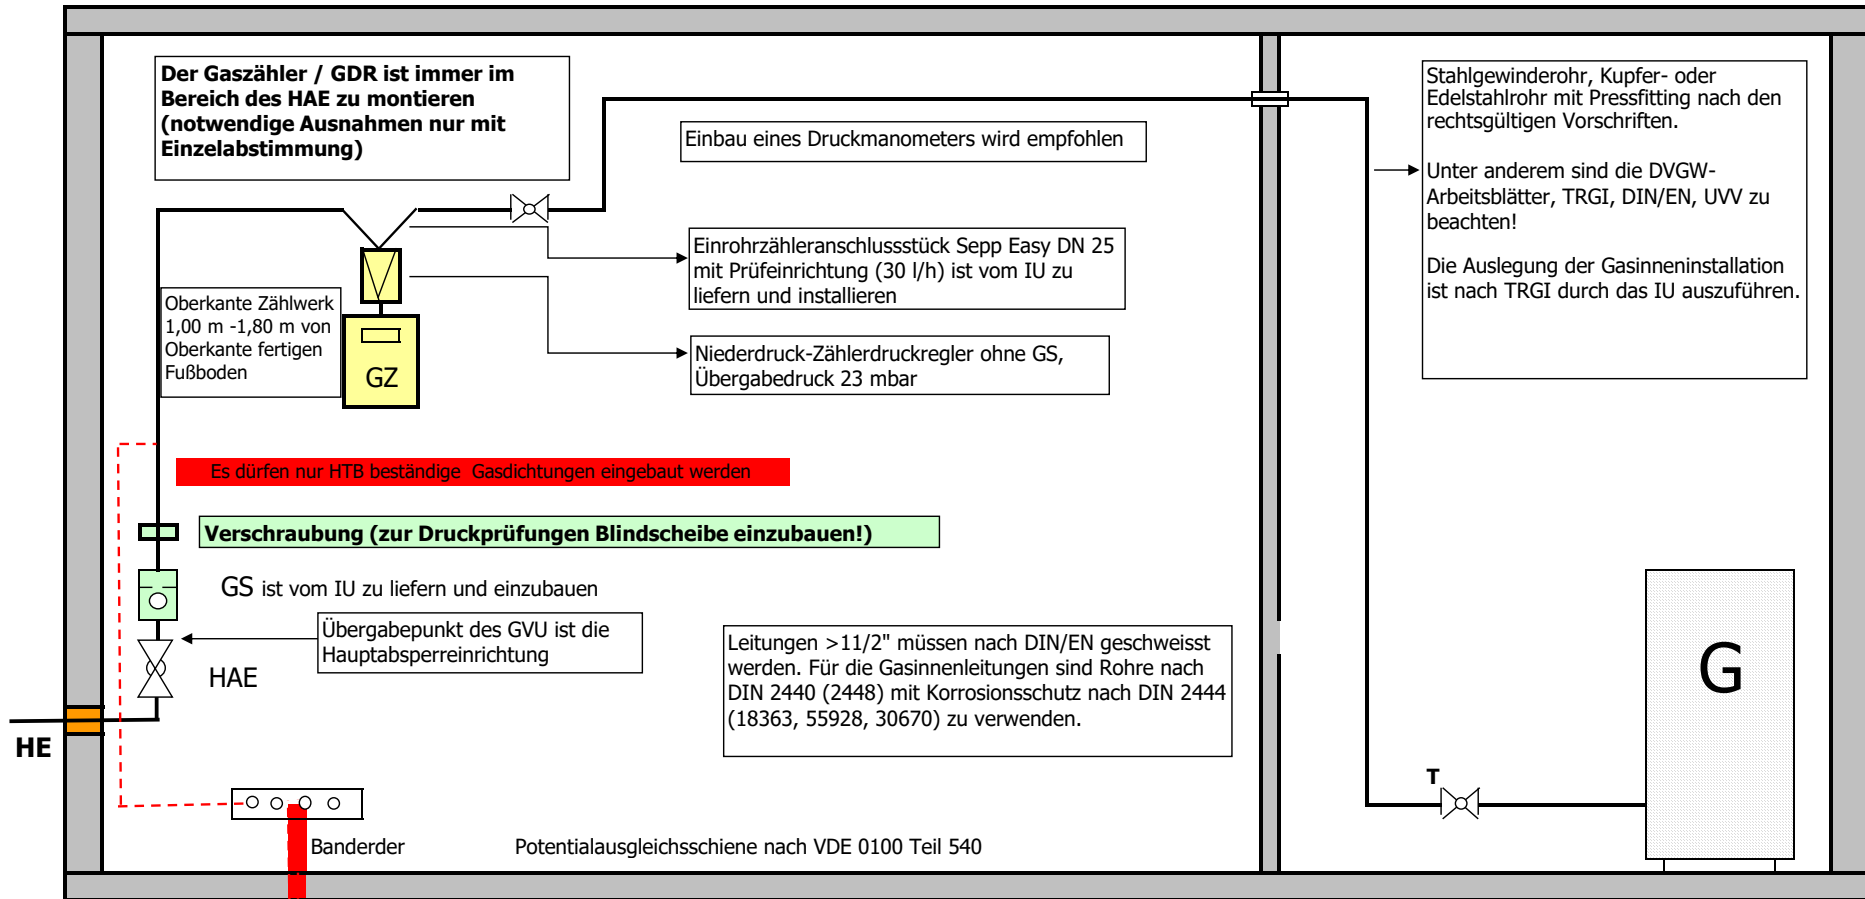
Der Gaszähler / GDR ist immer im Bereich des HAE zu montieren (notwendige Ausnahmen nur mit Einzelabstimmung)

Einbau eines Druckmanometers wird empfohlen

Stahlgewinderohr, Kupfer- oder Edelstahlrohr mit Pressfitting nach den rechtsgültigen Vorschriften.

Unter anderem sind die DVGW-Arbeitsblätter, TRGI, DIN/EN, UVV zu beachten!

Die Auslegung der Gasinneninstallation ist nach TRGI durch das IU auszuführen.

Einrohrzähleranschlussstück Sepp Easy DN 25 mit Prüfeinrichtung (30 l/h) ist vom IU zu liefern und installieren

Oberkante Zählwerk 1,00 m -1,80 m von Oberkante fertigen Fußboden

GZ

Niederdruck-Zählerdruckregler ohne GS, Übergabedruck 23 mbar

Es dürfen nur HTB beständige Gasdichtungen eingebaut werden

Verschraubung (zur Druckprüfungen Blindscheibe einzubauen!)

GS ist vom IU zu liefern und einzubauen

Übergabepunkt des GVU ist die Hauptabsperreinrichtung

HAE

Leitungen >11/2" müssen nach DIN/EN geschweisst werden. Für die Gasinnenleitungen sind Rohre nach DIN 2440 (2448) mit Korrosionsschutz nach DIN 2444 (18363, 55928, 30670) zu verwenden.

G

HE

T

Banderder

Potentialausgleichsschiene nach VDE 0100 Teil 540